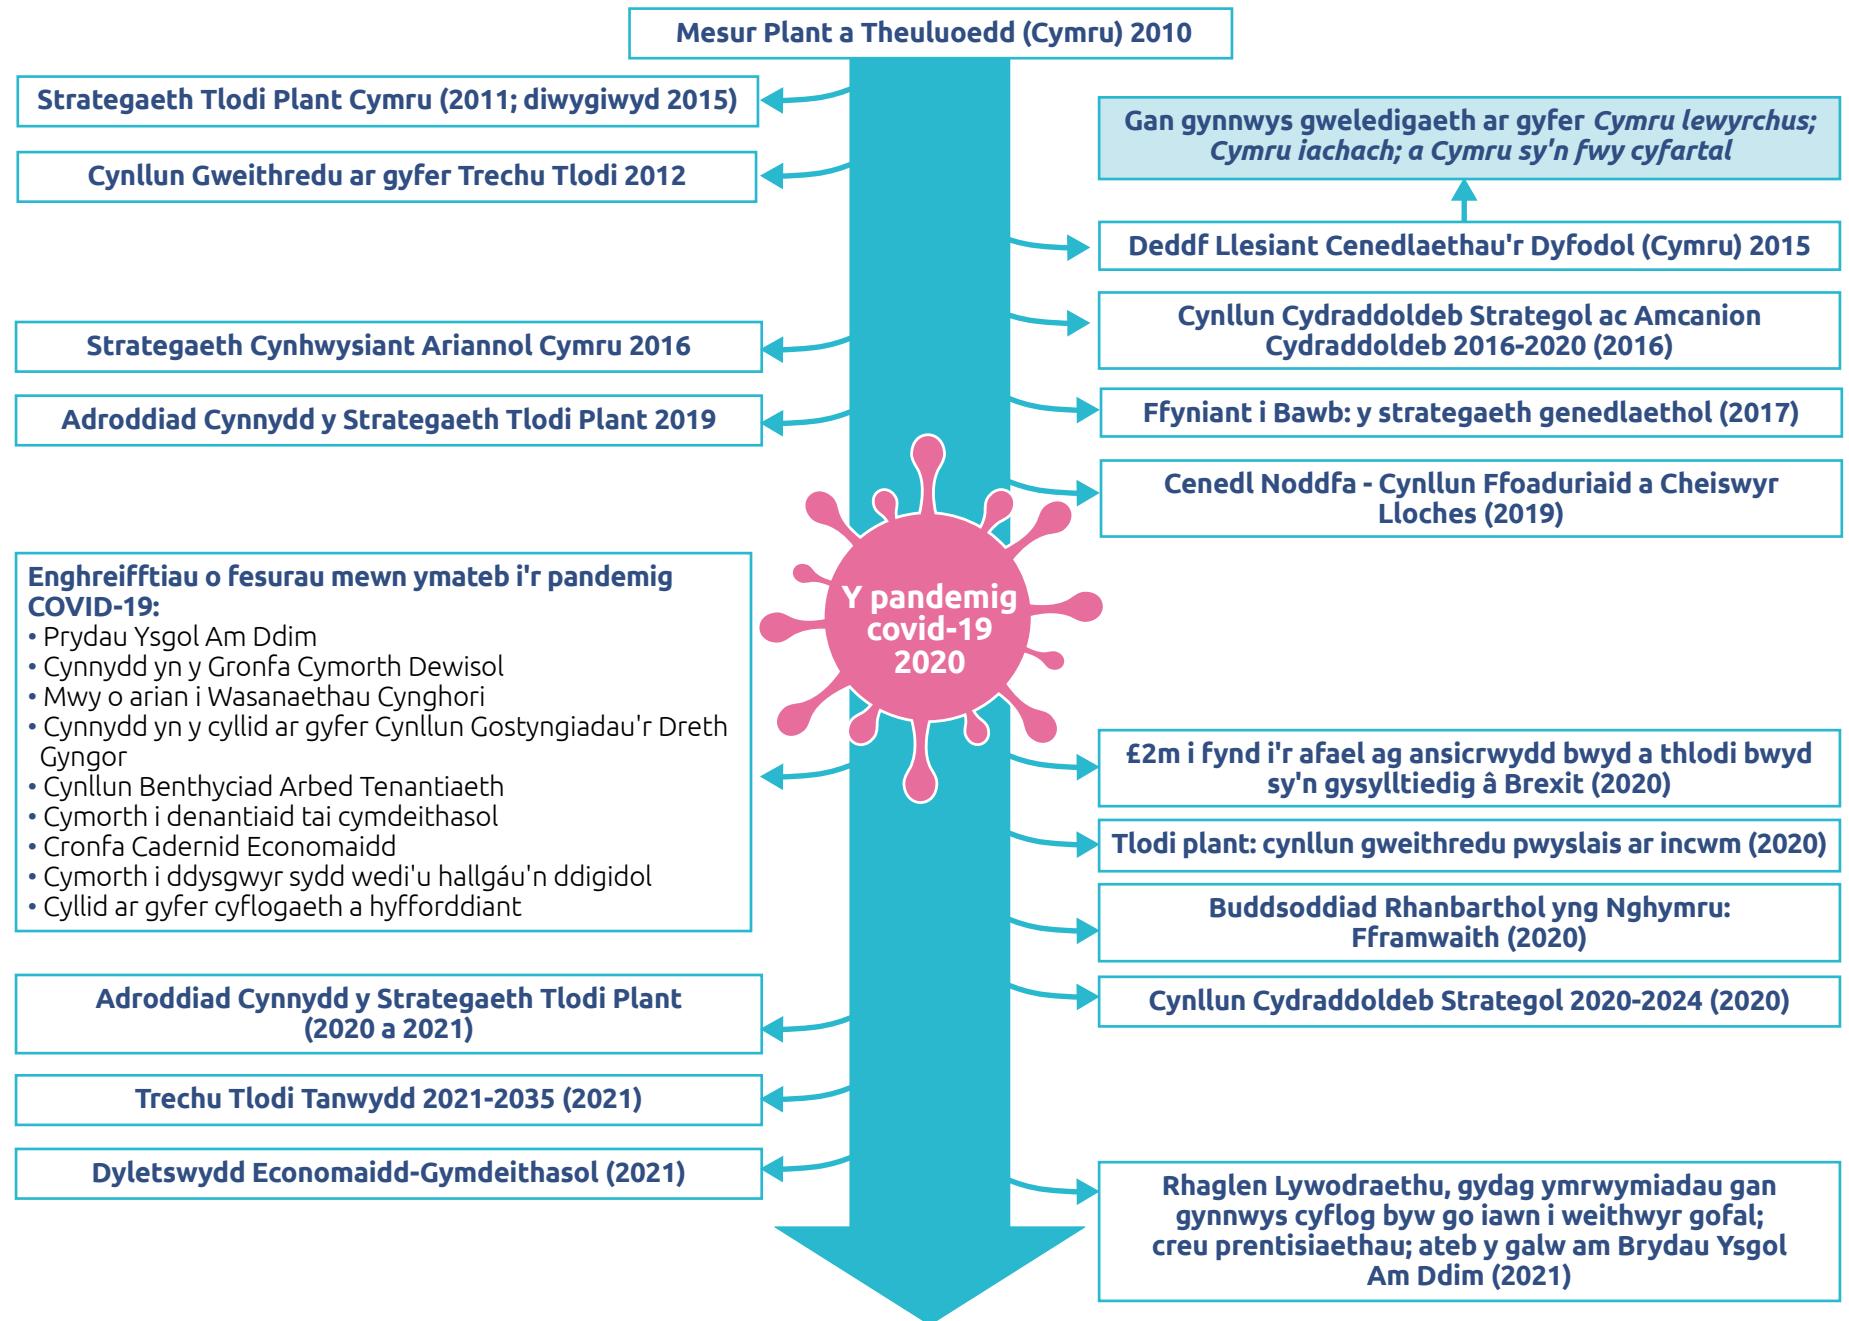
Mesur Plant a Theuluoedd (Cymru) 2010

Strategaeth Tlodi Plant Cymru (2011; diwygiwyd 2015)

Cynllun Gweithredu ar gyfer Trechu Tlodi 2012

Gan gynnwys gweledigaeth ar gyfer *Cymru lewyrchus; Cymru iachach; a Cymru sy'n fwy cyfartal*

Deddf Llesiant Cenedlaethau'r Dyfodol (Cymru) 2015

Cynllun Cydraddoldeb Strategol ac Amcanion Cydraddoldeb 2016-2020 (2016)

Strategaeth Cynhwysiant Ariannol Cymru 2016

Ffyniant i Bawb: y strategaeth genedlaethol (2017)

Adroddiad Cynnydd y Strategaeth Tlodi Plant 2019

Cenedl Noddfa - Cynllun Ffoaduriaid a Cheiswyr Lloches (2019)

Y pandemig covid-19 2020

Enghreifftiau o fesurau mewn ymateb i'r pandemig COVID-19:
• Prydau Ysgol Am Ddim
• Cynnydd yn y Gronfa Cymorth Dewisol
• Mwy o arian i Wasanaethau Cynghori
• Cynnydd yn y cyllid ar gyfer Cynllun Gostyngiadau'r Dreth Gyngor
• Cynllun Benthyciad Arbed Tenantiaeth
• Cymorth i denantiaid tai cymdeithasol
• Cronfa Cadernid Economaidd
• Cymorth i ddysgwyr sydd wedi'u hallgáu'n ddigidol
• Cyllid ar gyfer cyflogaeth a hyfforddiant

£2m i fynd i'r afael ag ansicrwydd bwyd a thlodi bwyd sy'n gysylltiedig â Brexit (2020)

Tlodi plant: cynllun gweithredu pwyslais ar incwm (2020)

Buddsoddiad Rhanbarthol yng Nghymru: Fframwaith (2020)

Cynllun Cydraddoldeb Strategol 2020-2024 (2020)

Adroddiad Cynnydd y Strategaeth Tlodi Plant (2020 a 2021)

Trechu Tlodi Tanwydd 2021-2035 (2021)

Dyletswydd Economaidd-Gymdeithasol (2021)

Rhaglen Lywodraethu, gydag ymrwymiadau gan gynnwys cyflog byw go iawn i weithwyr gofal; creu prentisiaethau; ateb y galw am Brydau Ysgol Am Ddim (2021)